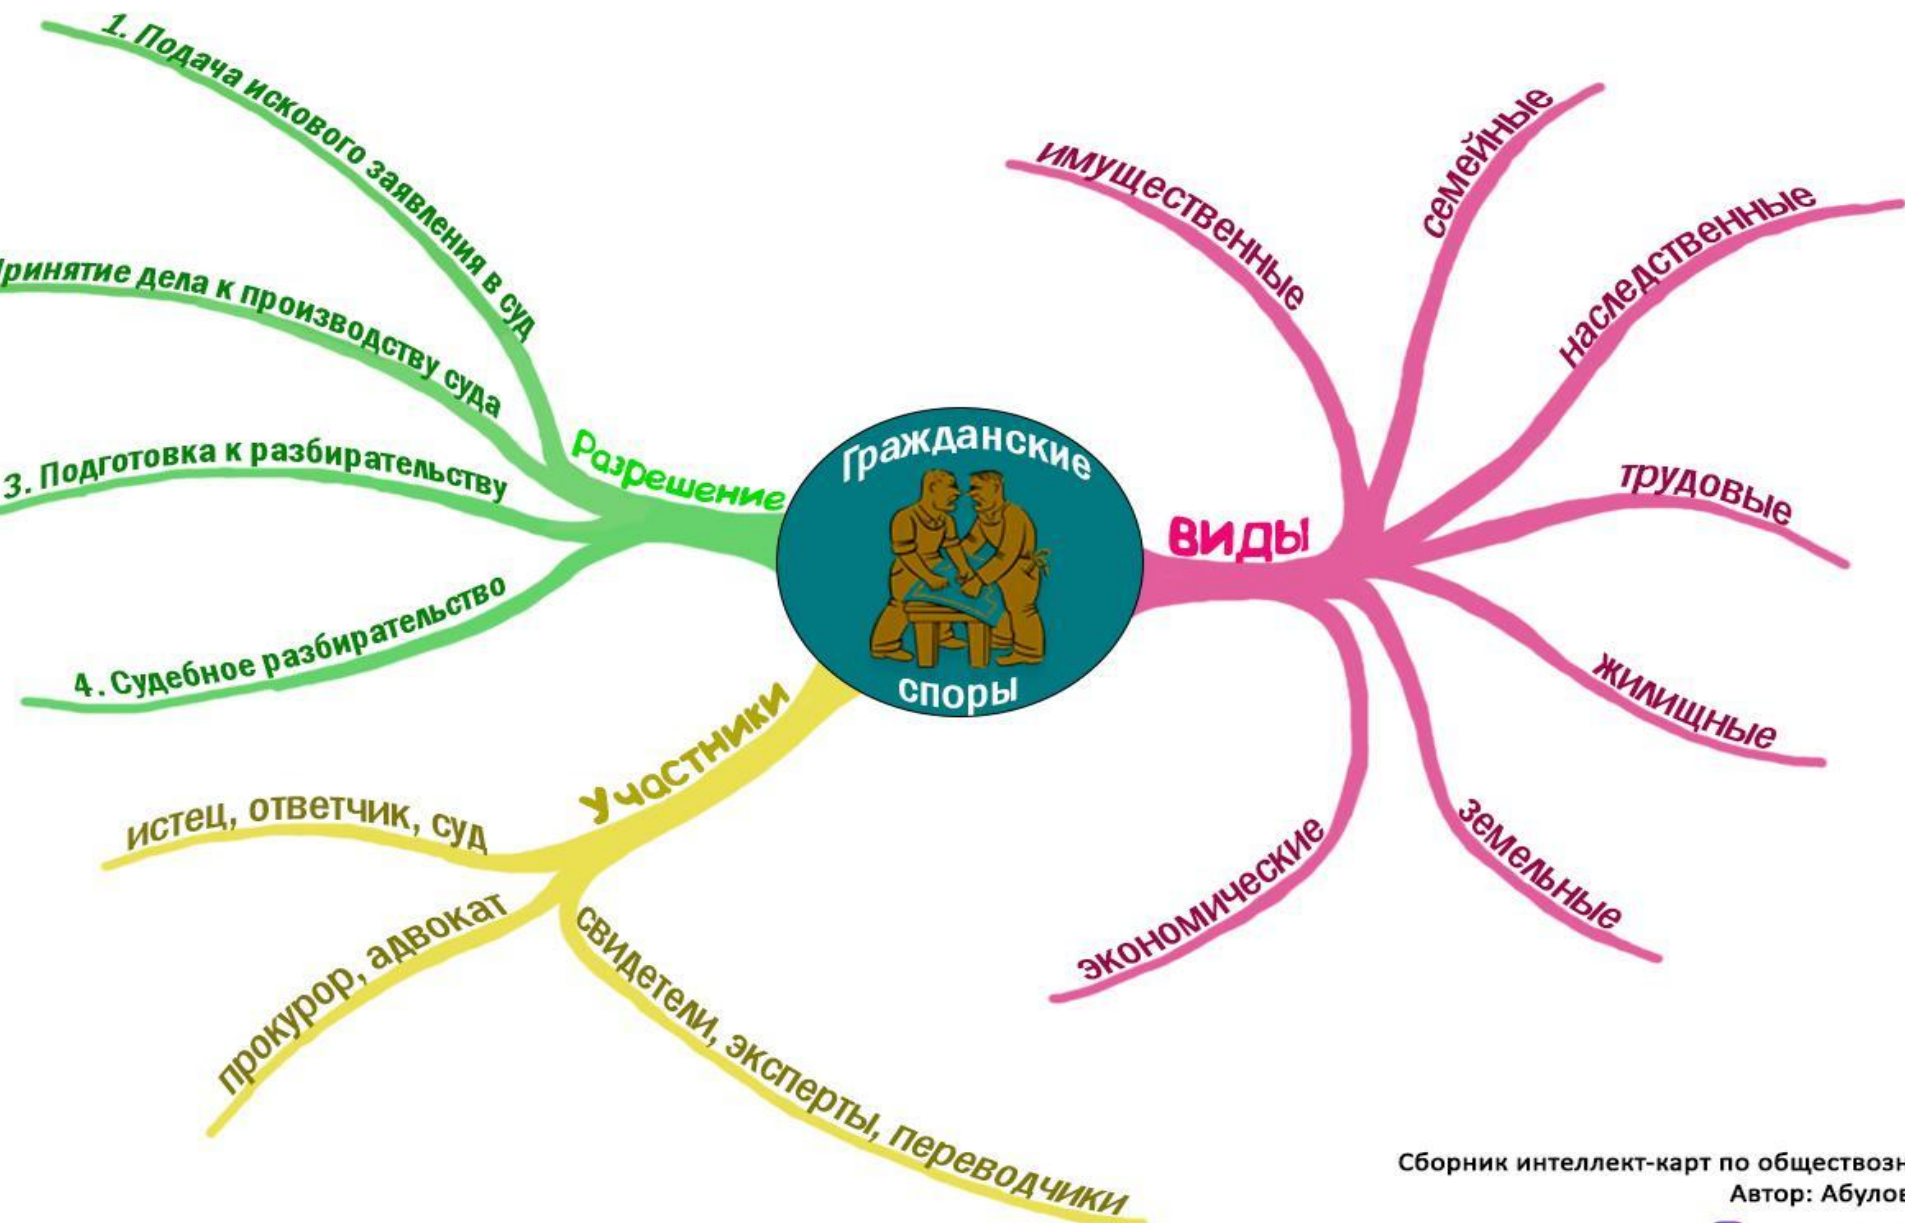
Гражданские споры

Разрешение
1. Подача искового заявления в суд
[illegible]ринятие дела к производству суда
3. Подготовка к разбирательству
4. Судебное разбирательство

Участники
истец, ответчик, суд
прокурор, адвокат
свидетели, эксперты, переводчики

виды
имущественные
семейные
наследственные
трудовые
жилищные
земельные
экономические

Сборник интеллект-карт по обществозн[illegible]
Автор: Абулов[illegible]